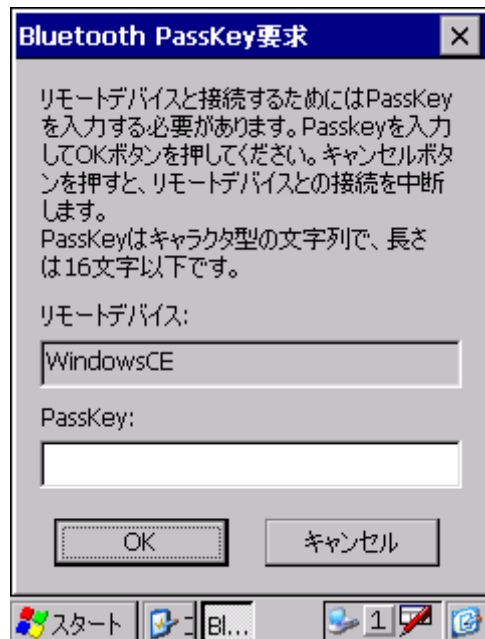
Bluetooth PassKey要求

×

リモートデバイスと接続するためにはPassKeyを入力する必要があります。Passkeyを入力してOKボタンを押してください。キャンセルボタンを押すと、リモートデバイスとの接続を中断します。
PassKeyはキャラクタ型の文字列で、長さは16文字以下です。

リモートデバイス:

WindowsCE

PassKey:

OK

キャンセル

スタート

Bl...

1